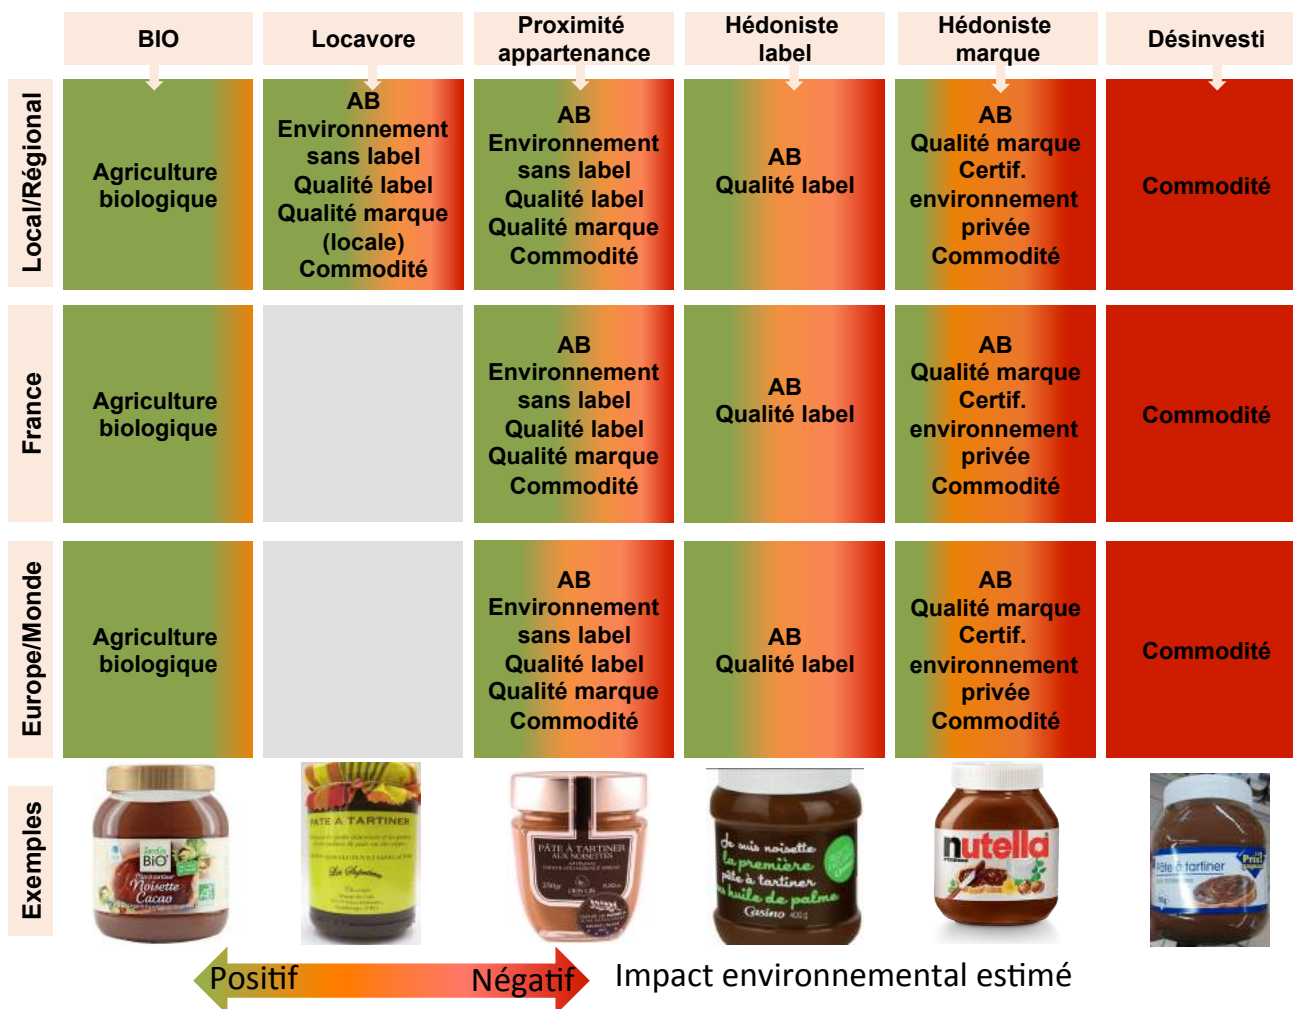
| | BIO | Locavore | Proximité appartenance | Hédoniste label | Hédoniste marque | Désinvesti |
|---|---|---|---|---|---|---|
| Local/Régional | Agriculture biologique | AB Environnement sans label Qualité label Qualité marque (locale) Commodité | AB Environnement sans label Qualité label Qualité marque Commodité | AB Qualité label | AB Qualité marque Certif. environnement privée Commodité | Commodité |
| France | Agriculture biologique | | AB Environnement sans label Qualité label Qualité marque Commodité | AB Qualité label | AB Qualité marque Certif. environnement privée Commodité | Commodité |
| Europe/Monde | Agriculture biologique | | AB Environnement sans label Qualité label Qualité marque Commodité | AB Qualité label | AB Qualité marque Certif. environnement privée Commodité | Commodité |
| Exemples | Jardin BiO Noisette Cacao | PATE A TARTINER | PÂTE À TARTINER AUX NOISETTES | Je suis noisette la première pâte à tartiner sans huile de palme Casino | nutella | Pâte à tartiner Prix |

Positif Négatif Impact environnemental estimé